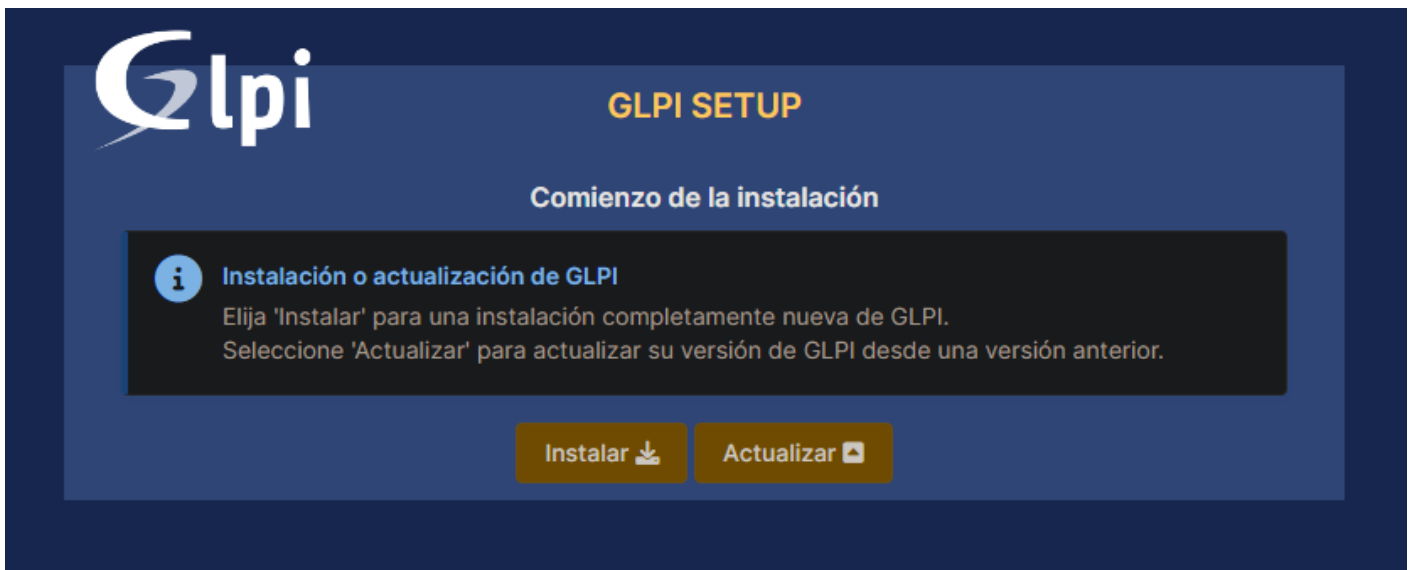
Glpi

GLPI SETUP

Comienzo de la instalación

i

Instalación o actualización de GLPI

Elija 'Instalar' para una instalación completamente nueva de GLPI.
Seleccione 'Actualizar' para actualizar su versión de GLPI desde una versión anterior.

Instalar

Actualizar